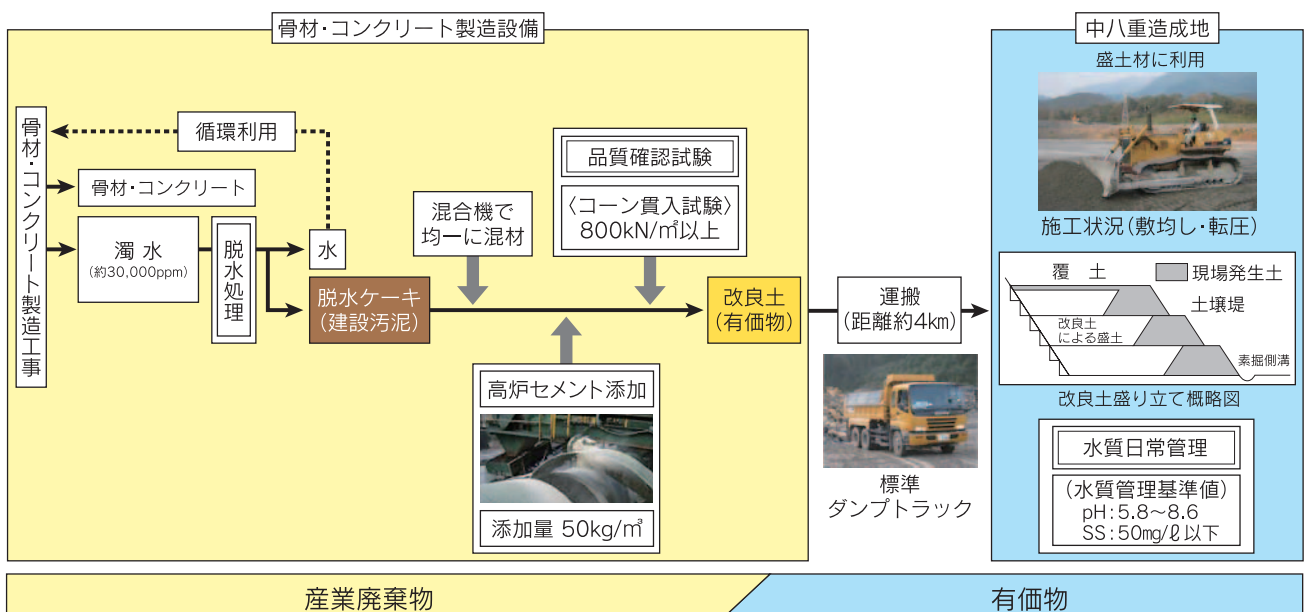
骨材・コンクリート製造設備

骨材・コンクリート製造工事

循環利用

骨材・コンクリート

濁水
(約30,000ppm)

脱水処理

水

混合機で均一に混材

品質確認試験

〈コーン貫入試験〉
800kN/㎡以上

脱水ケーキ
(建設汚泥)

改良土
(有価物)

高炉セメント添加

添加量 50kg/㎥

運搬
(距離約4㎞)

標準
ダンプトラック

中八重造成地

盛土材に利用

施工状況(敷均し・転圧)

覆　土

現場発生土

土壌堤

改良土による盛土

素掘側溝

改良土盛り立て概略図

水質日常管理

(水質管理基準値)
pH:5.8~8.6
SS:50㎎/ℓ以下

産業廃棄物

有価物